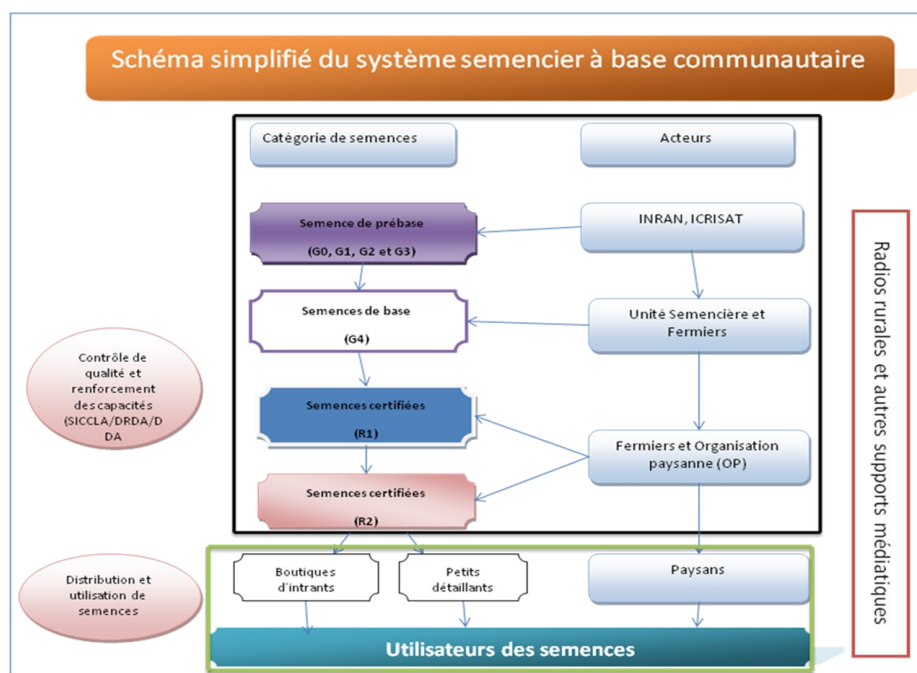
Schéma simplifié du système semencier à base communautaire

Catégorie de semences

Acteurs

Semence de prébase

(G0, G1, G2 et G3)

INRAN, ICRISAT

Semences de base

(G4)

Unité Semencière et Fermiers

Contrôle de qualité et renforcement des capacités (SICCLA/DRDA/DDA

Semences certifiées

(R1)

Fermiers et Organisation paysanne (OP)

Semences certifiées

(R2)

Distribution et utilisation de semences

Boutiques d'intrants

Petits détaillants

Paysans

Utilisateurs des semences

Radios rurales et autres supports médiatiques